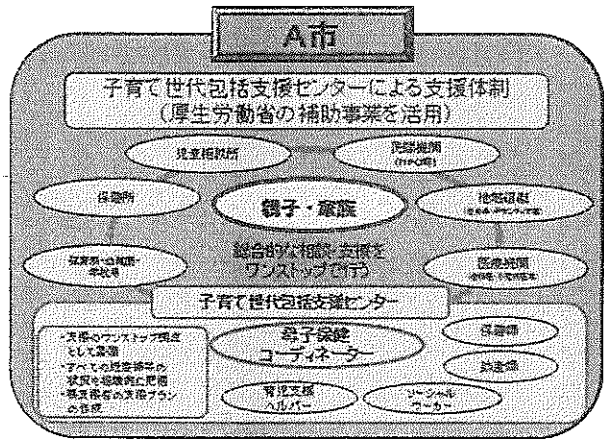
A市

子育て世代包括支援センターによる支援体制
（厚生労働省の補助事業を活用）

児童相談所

民間機関
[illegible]

保健所

親子・家庭

地域組織
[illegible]

保育所・幼稚園・学校等

総合的な相談・支援を
ワンストップで行う

医療機関
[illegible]

子育て世代包括支援センター

・支援のワンストップ拠点として活動
・すべての妊産婦等の状況を継続的に把握
・要支援者の支援プランの作成

母子保健
コーディネーター

保健師

助産師

育児支援
ヘルパー

ソーシャル
ワーカー